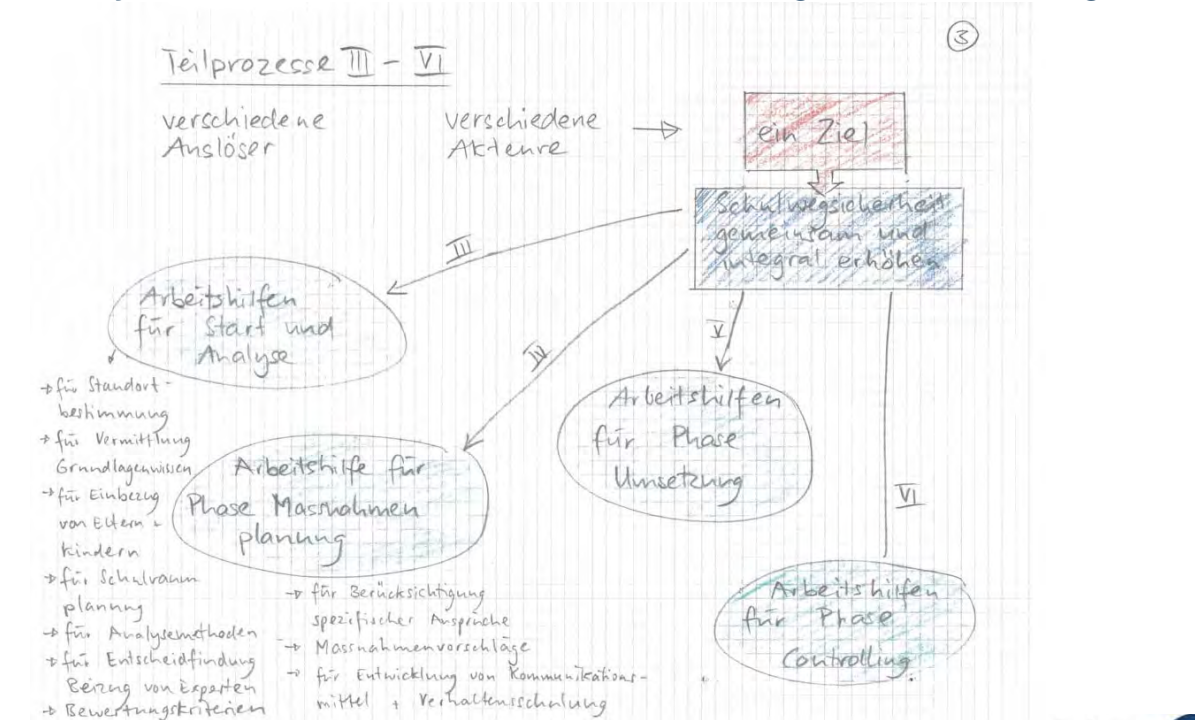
③

Teilprozesse III – VI

verschiedene Auslöser

verschiedene Akteure →

ein Ziel

Schulwegsicherheit gemeinsam und integral erhöhen

III

IV

V

VI

Arbeitshilfen für Start und Analyse

→ für Standortbestimmung
→ für Vermittlung Grundlagenwissen
→ für Einbezug von Eltern + Kindern
→ für Schulraumplanung
→ für Analysemethoden
→ für Entscheidfindung Beizug von Experten
→ Bewertungskriterien

Arbeitshilfe für Phase Massnahmenplanung

→ für Berücksichtigung spezifischer Ansprüche
→ Massnahmenvorschläge
→ für Entwicklung von Kommunikationsmittel + Verhaltensschulung

Arbeitshilfen für Phase Umsetzung

Arbeitshilfen für Phase Controlling